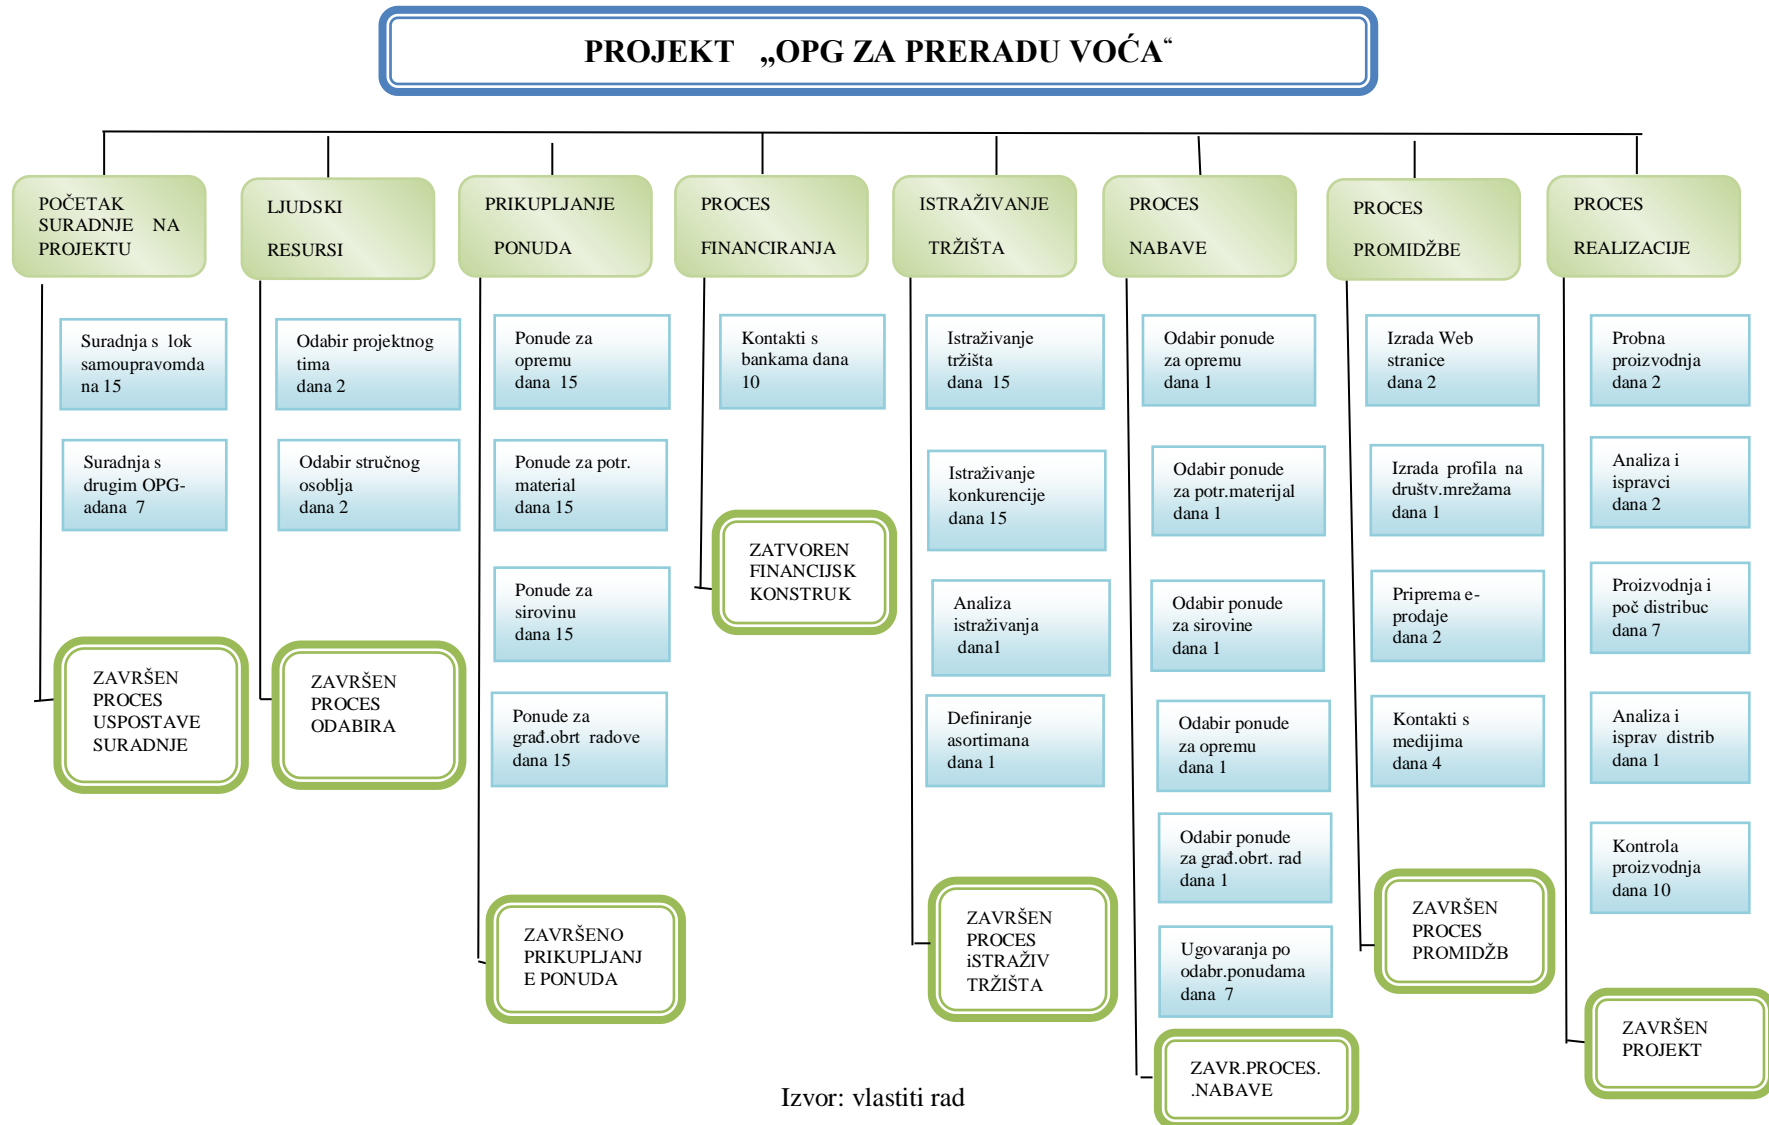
PROJEKT „OPG ZA PRERADU VOĆA“

POČETAK SURADNJE NA PROJEKTU

Suradnja s lok samoupravomda na 15

Suradnja s drugim OPG-adana 7

ZAVRŠEN PROCES USPOSTAVE SURADNJE

LJUDSKI RESURSI

Odabir projektnog tima dana 2

Odabir stručnog osoblja dana 2

ZAVRŠEN PROCES ODABIRA

PRIKUPLJANJE PONUDA

Ponude za opremu dana 15

Ponude za potr. material dana 15

Ponude za sirovinu dana 15

Ponude za građ.obrt radove dana 15

ZAVRŠENO PRIKUPLJANJE PONUDA

PROCES FINANCIRANJA

Kontakti s bankama dana 10

ZATVOREN FINANCIJSK KONSTRUK

ISTRAŽIVANJE TRŽIŠTA

Istraživanje tržišta dana 15

Istraživanje konkurencije dana 15

Analiza istraživanja dana1

Definiranje asortimana dana 1

ZAVRŠEN PROCES iSTRAŽIV TRŽIŠTA

PROCES NABAVE

Odabir ponude za opremu dana 1

Odabir ponude za potr.materijal dana 1

Odabir ponude za sirovine dana 1

Odabir ponude za opremu dana 1

Odabir ponude za građ.obrt. rad dana 1

Ugovaranja po odabr.ponudama dana 7

ZAVR.PROCES. .NABAVE

PROCES PROMIDŽBE

Izrada Web stranice dana 2

Izrada profila na društv.mrežama dana 1

Priprema e-prodaje dana 2

Kontakti s medijima dana 4

ZAVRŠEN PROCES PROMIDŽB

PROCES REALIZACIJE

Probna proizvodnja dana 2

Analiza i ispravci dana 2

Proizvodnja i poč distribuc dana 7

Analiza i isprav distrib dana 1

Kontrola proizvodnja dana 10

ZAVRŠEN PROJEKT

Izvor: vlastiti rad